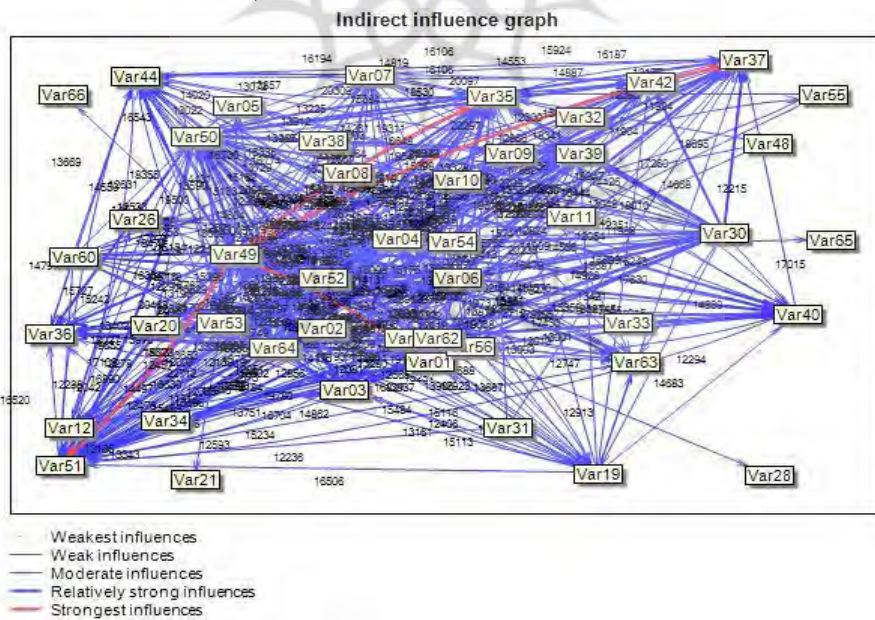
Indirect influence graph

Var44
Var66
Var05
Var07
Var35
Var42
Var37
Var55
Var50
Var38
Var32
Var48
Var09
Var39
Var08
Var10
Var26
Var11
Var30
Var65
Var60
Var04
Var54
Var49
Var52
Var06
Var36
Var20
Var53
Var02
Var33
Var40
Var62
Var64
Var56
Var01
Var63
Var03
Var12
Var34
Var31
Var51
Var21
Var19
Var28

16194
16106
15924
16187
14553
14887
16105
20097
18530
13225
18543
13669
16358
12215
14668
17015
14792
15767
15242
12286
16520
12747
12294
14683
12913
15484
16113
12406
13187
15113
15234
12236
16506
12593
14704
14862

Weakest influences
Weak influences
Moderate influences
Relatively strong influences
Strongest influences